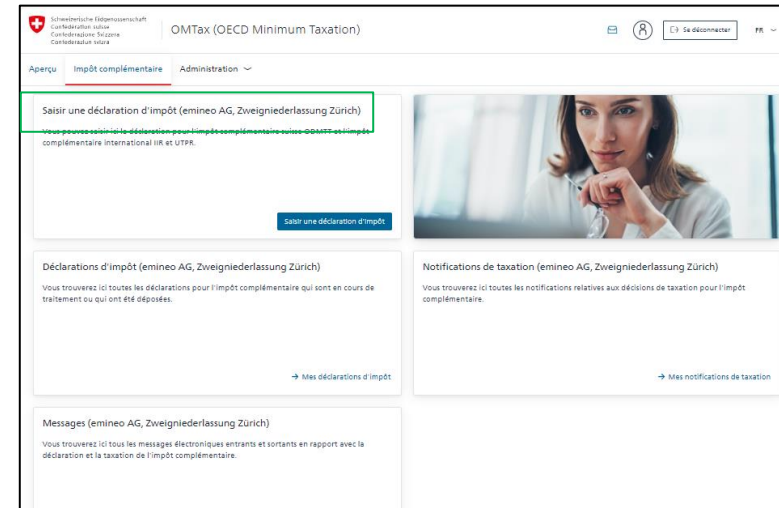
Schweizerische Eidgenossenschaft
Confédération suisse
Confederazione Svizzera
Confederaziun svizra

OMTax (OECD Minimum Taxation)

Se déconnecter

FR

Aperçu

Impôt complémentaire

Administration

Saisir une déclaration d'impôt (emineo AG, Zweigniederlassung Zürich)

Vous pouvez saisir ici la déclaration pour l'impôt complémentaire suisse QDMTT et l'impôt complémentaire international IIR et UTPR.

Saisir une déclaration d'impôt

Déclarations d'impôt (emineo AG, Zweigniederlassung Zürich)

Vous trouverez ici toutes les déclarations pour l'impôt complémentaire qui sont en cours de traitement ou qui ont été déposées.

→ Mes déclarations d'impôt

Notifications de taxation (emineo AG, Zweigniederlassung Zürich)

Vous trouverez ici toutes les notifications relatives aux décisions de taxation pour l'impôt complémentaire.

→ Mes notifications de taxation

Messages (emineo AG, Zweigniederlassung Zürich)

Vous trouverez ici tous les messages électroniques entrants et sortants en rapport avec la déclaration et la taxation de l'impôt complémentaire.